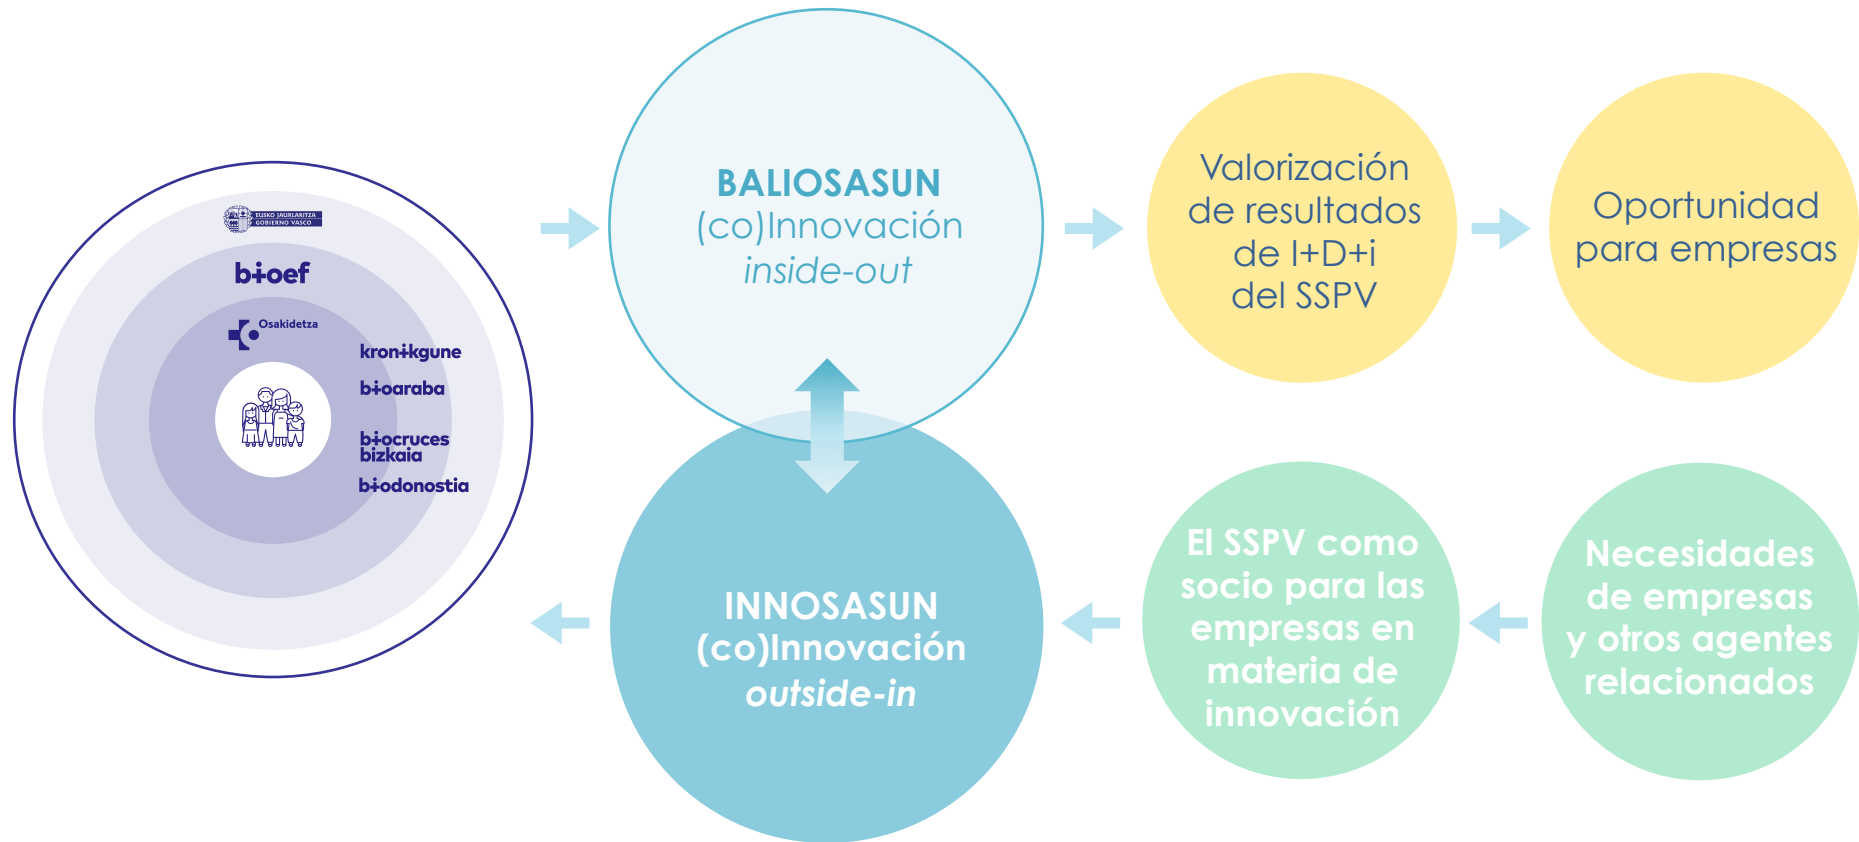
EUSKO JAURLARITZA GOBIERNO VASCO

b+oef

Osakidetza

kron+kgune

b+oaraba

b+ocruces bizkaia

b+odonostia

BALIOSASUN
(co)Innovación
inside-out

Valorización de resultados de I+D+i del SSPV

Oportunidad para empresas

INNOSASUN
(co)Innovación
outside-in

El SSPV como socio para las empresas en materia de innovación

Necesidades de empresas y otros agentes relacionados